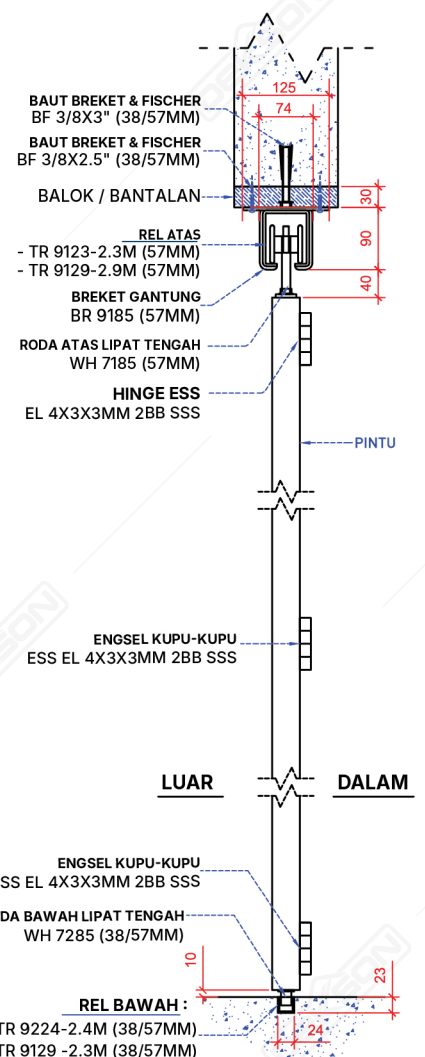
125

74

BAUT BREKET & FISCHER
BF 3/8X3" (38/57MM)

BAUT BREKET & FISCHER
BF 3/8X2.5" (38/57MM)

BALOK / BANTALAN

30

90

40

REL ATAS
- TR 9123-2.3M (57MM)
- TR 9129-2.9M (57MM)

BREKET GANTUNG
BR 9185 (57MM)

RODA ATAS LIPAT TENGAH
WH 7185 (57MM)

HINGE ESS
EL 4X3X3MM 2BB SSS

PINTU

ENGSEL KUPU-KUPU
ESS EL 4X3X3MM 2BB SSS

LUAR

DALAM

ENGSEL KUPU-KUPU
SS EL 4X3X3MM 2BB SSS

DA BAWAH LIPAT TENGAH
WH 7285 (38/57MM)

10

23

REL BAWAH :
TR 9224-2.4M (38/57MM)
TR 9129 -2.3M (38/57MM)

24